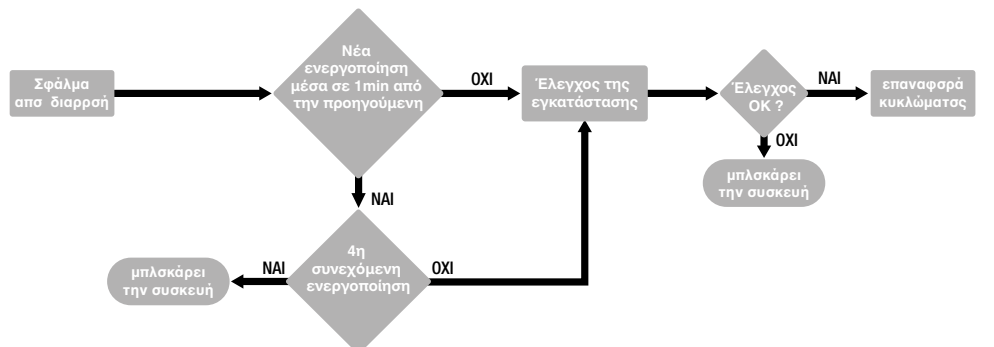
Σφάλμα απο διαρρσή

Νέα ενεργοποίηση μέσα σε 1min από την προηγούμενη

ΟΧΙ

Έλεγχος της εγκατάστασης

Έλεγχος ΟΚ ?

ΝΑΙ

επαναφσρά κυκλώματος

ΟΧΙ

μπλσκάρει την συσκευή

ΝΑΙ

4η συνεχόμενη ενεργοποίηση

ΟΧΙ

ΝΑΙ

μπλσκάρει την συσκευή